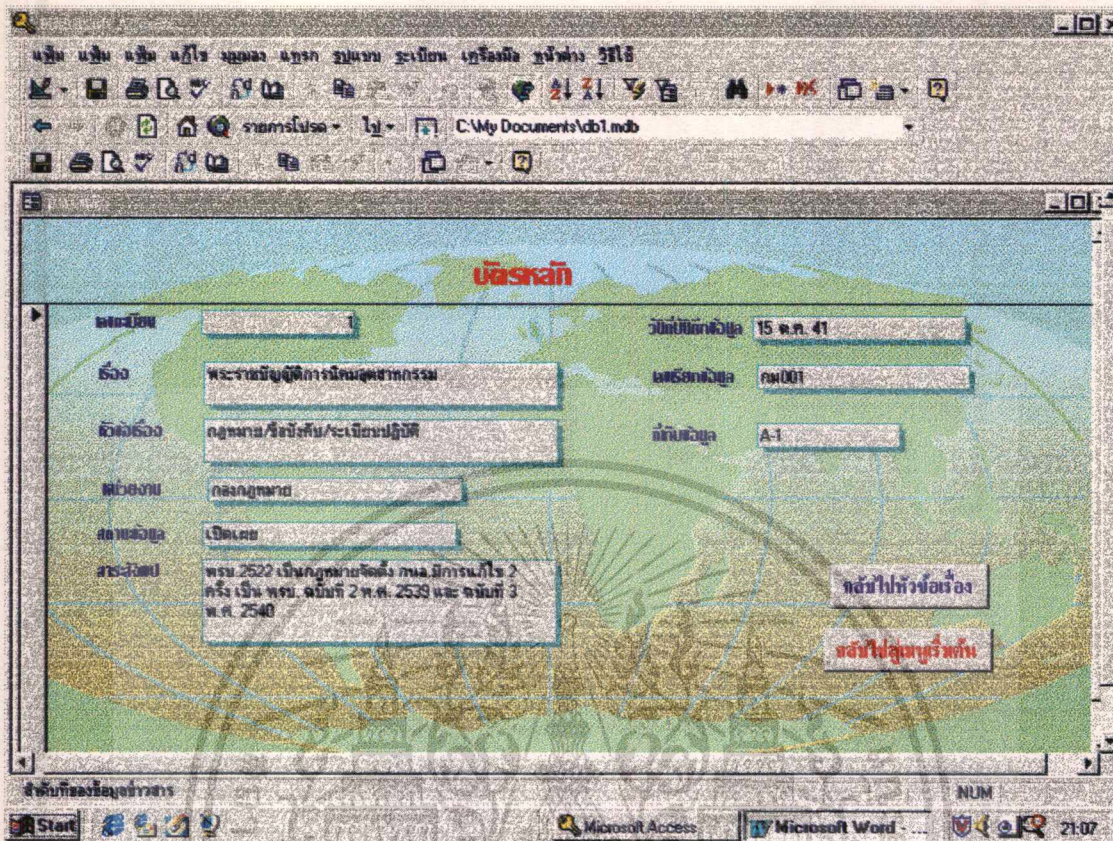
แฟ้ม แก้ไข มุมมอง แทรก รูปแบบ ระเบียน เครื่องมือ หน้าต่าง วิธีใช้

รายการโปรด ไป C:\My Documents\db1.mdb

บัตรหลัก

เลขระเบียน 1

วันที่บันทึกข้อมูล 15 พ.ค. 41

เรื่อง พระราชบัญญัติการนิคมอุตสาหกรรม

เลขเรียกข้อมูล กม001

หัวข้อเรื่อง กฎหมาย/ข้อบังคับ/ระเบียบปฏิบัติ

ที่เก็บข้อมูล A-1

หน่วยงาน กองกฎหมาย

สถานะข้อมูล เปิดเผย

สาระสังเขป พรบ.2522 เป็นกฎหมายจัดตั้ง กนอ.มีการแก้ไข 2 ครั้ง เป็น พรบ. ฉบับที่ 2 พ.ศ. 2539 และ ฉบับที่ 3 พ.ศ. 2540

กลับไปหัวข้อเรื่อง

กลับไปสู่เมนูเริ่มต้น

สำหรับการลงข้อมูลข่าวสาร

NUM

Start

Microsoft Access

Microsoft Word - ...

21:07